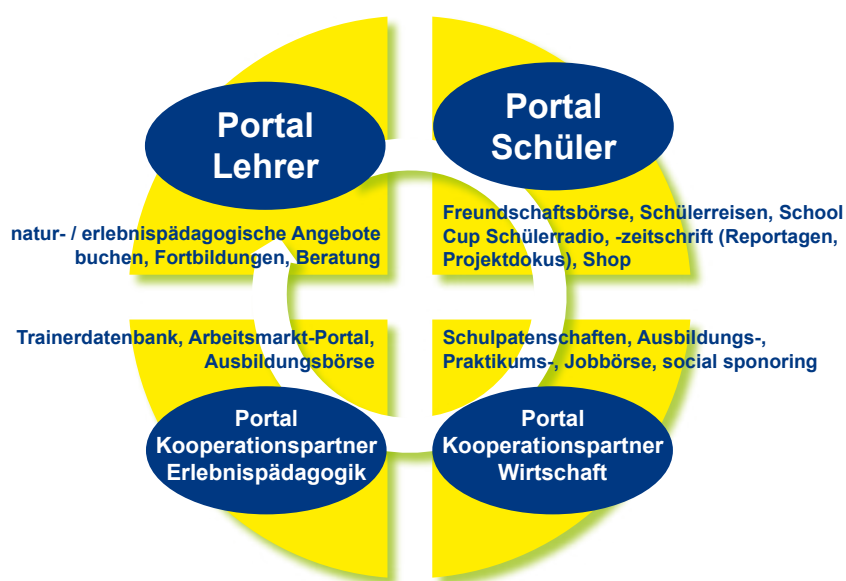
Portal Lehrer

natur- / erlebnispädagogische Angebote buchen, Fortbildungen, Beratung

Portal Schüler

Freundschaftsbörse, Schülerreisen, School Cup Schülerradio, -zeitschrift (Reportagen, Projektdokus), Shop

Trainerdatenbank, Arbeitsmarkt-Portal, Ausbildungsbörse

Portal Kooperationspartner Erlebnispädagogik

Schulpatenschaften, Ausbildungs-, Praktikums-, Jobbörse, social sponoring

Portal Kooperationspartner Wirtschaft